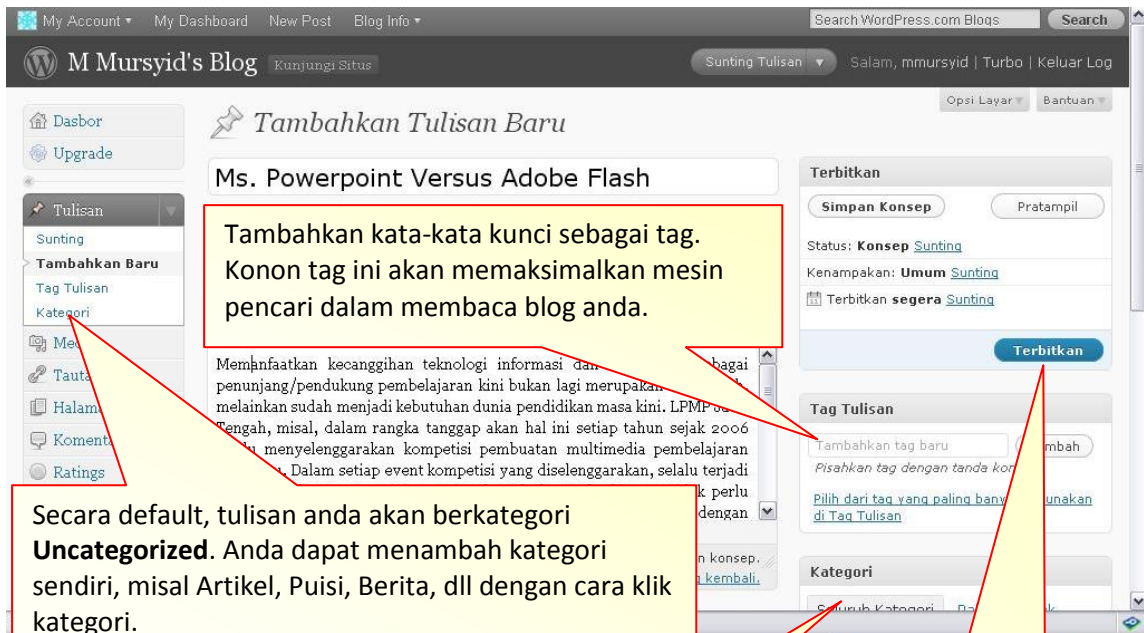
My Account ▾ My Dashboard New Post Blog Info ▾

Search WordPress.com Blogs Search

M Mursyid's Blog Kunjungi Situs

Sunting Tulisan ▾ Salam, mmursyid | Turbo | Keluar Log

Opsi Layar ▾ Bantuan ▾

Dasbor

Upgrade

Tulisan

Sunting

Tambahkan Baru

Tag Tulisan

Kategori

Me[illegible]

Tauta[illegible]

Halam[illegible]

Koment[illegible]

Ratings

Tambahkan Tulisan Baru

Ms. Powerpoint Versus Adobe Flash

Tambahkan kata-kata kunci sebagai tag. Konon tag ini akan memaksimalkan mesin pencari dalam membaca blog anda.

Memanfaatkan kecanggihan teknologi informasi dan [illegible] bagai penunjang/pendukung pembelajaran kini bukan lagi merupakan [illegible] melainkan sudah menjadi kebutuhan dunia pendidikan masa kini. LPMP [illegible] Tengah, misal, dalam rangka tanggap akan hal ini setiap tahun sejak 2006 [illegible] menyelenggarakan kompetisi pembuatan multimedia pembelajaran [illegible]. Dalam setiap event kompetisi yang diselenggarakan, selalu terjadi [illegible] k perlu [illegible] dengan

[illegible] n konsep. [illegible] n kembali.

Secara default, tulisan anda akan berkategori **Uncategorized**. Anda dapat menambah kategori sendiri, misal Artikel, Puisi, Berita, dll dengan cara klik kategori.

Terbitkan

Simpan Konsep Pratampil

Status: Konsep Sunting

Kenampakan: Umum Sunting

Terbitkan segera Sunting

Terbitkan

Tag Tulisan

Tambahkan tag baru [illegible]mbah

Pisahkan tag dengan tanda ko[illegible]

Pilih dari tag yang paling bany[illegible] unakan di Tag Tulisan

Kategori

S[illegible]ruh Kategori Da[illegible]